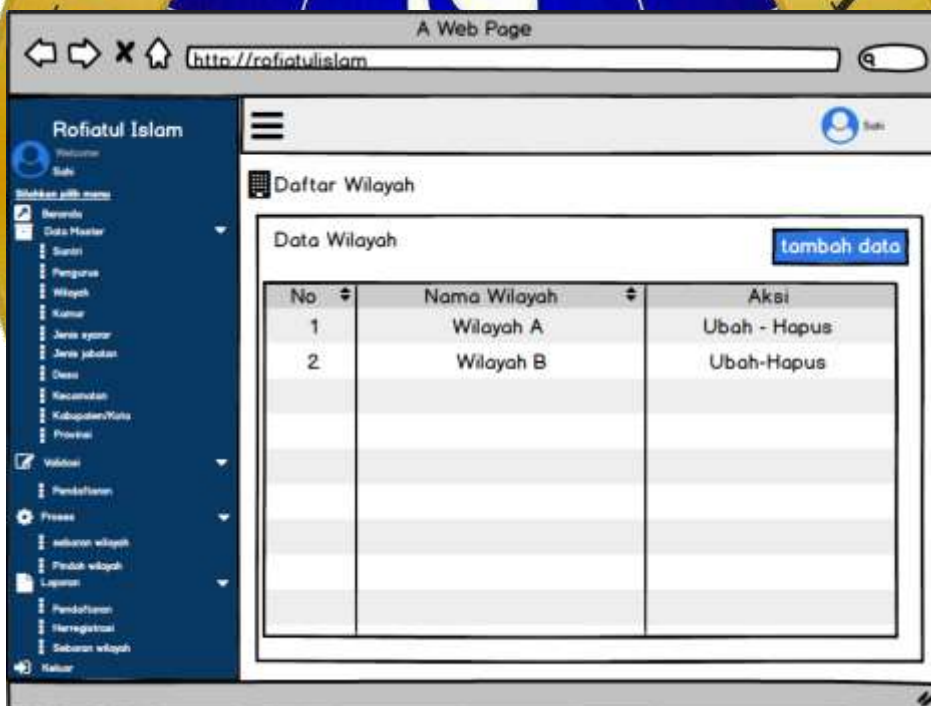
A Web Page

http://rofiatulislam

Rofiatul Islam

Welcome

Sahi

Silahkan pilih menu

Beranda

Data Master

Santri

Pengurus

Wilayah

Kamar

Jenis syarat

Jenis jabatan

Desa

Kecamatan

Kabupaten/Kota

Provinsi

Validasi

Pendaftaran

Proses

sebaran wilayah

Pindah wilayah

Laporan

Pendaftaran

Herregistrasi

Sebaran wilayah

Keluar

Sahi

Daftar Wilayah

Data Wilayah

tambah data

| No | Nama Wilayah | Aksi |
|---|---|---|
| 1 | Wilayah A | Ubah - Hapus |
| 2 | Wilayah B | Ubah-Hapus |